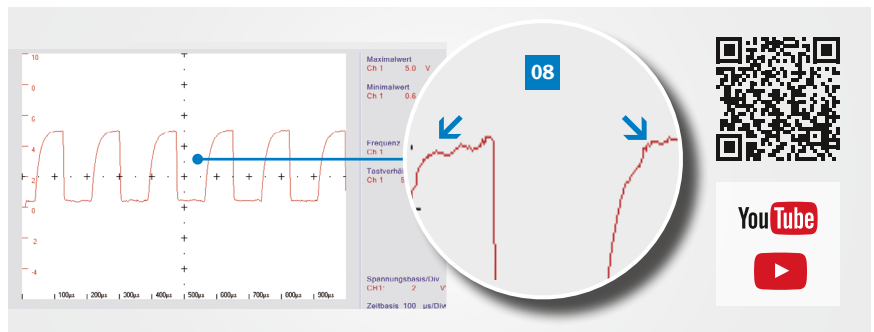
10
8
6
4
2
0
-2
-4
100µs
200µs
300µs
400µs
500µs
600µs
700µs
800µs
900µs

Maximalwert
Ch 1 5.0 V
Minimalwert
Ch 1 0.6
Frequenz
Ch 1
Tastverhält
Ch 1 5
Spannungsbasis/Div
CH1: 2 V
Zeitbasis 100 µs/Div

08

YouTube